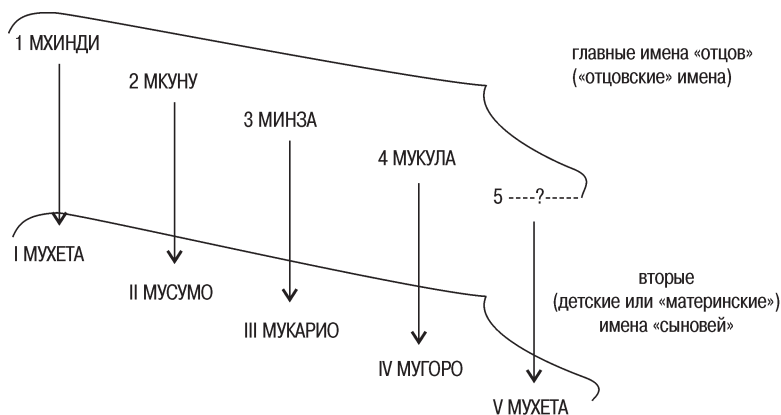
1 МХИНДИ

2 МКУНУ

3 МИНЗА

4 МУКУЛА

5 ----?-----

главные имена «отцов» («отцовские» имена)

I МУХЕТА

II МУСУМО

III МУКАРИО

IV МУГОРО

V МУХЕТА

вторые (детские или «материнские») имена «сыновей»